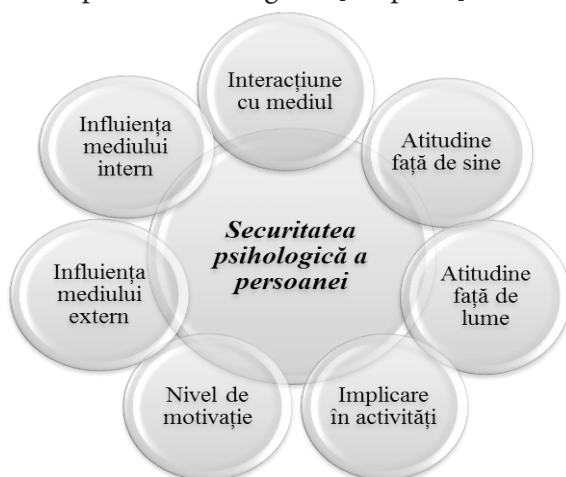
Securitatea psihologică a persoanei

Interacțiune cu mediul

Atitudine față de sine

Atitudine față de lume

Implicare în activități

Nivel de motivație

Influența mediului extern

Influența mediului intern